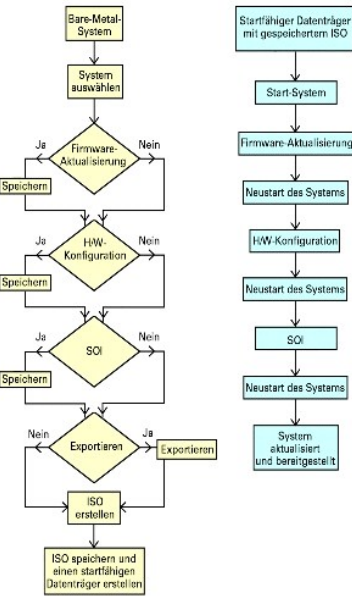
Bare-Metal-System

System auswählen

Ja

Firmware-Aktualisierung

Nein

Speichern

Ja

H/W-Konfiguration

Nein

Speichern

Ja

SOI

Nein

Speichern

Nein

Exportieren

Ja

Exportieren

ISO erstellen

ISO speichern und einen startfähigen Datenträger erstellen

Startfähiger Datenträger mit gespeichertem ISO

Start-System

Firmware-Aktualisierung

Neustart des Systems

H/W-Konfiguration

Neustart des Systems

SOI

Neustart des Systems

System aktualisiert und bereitgestellt